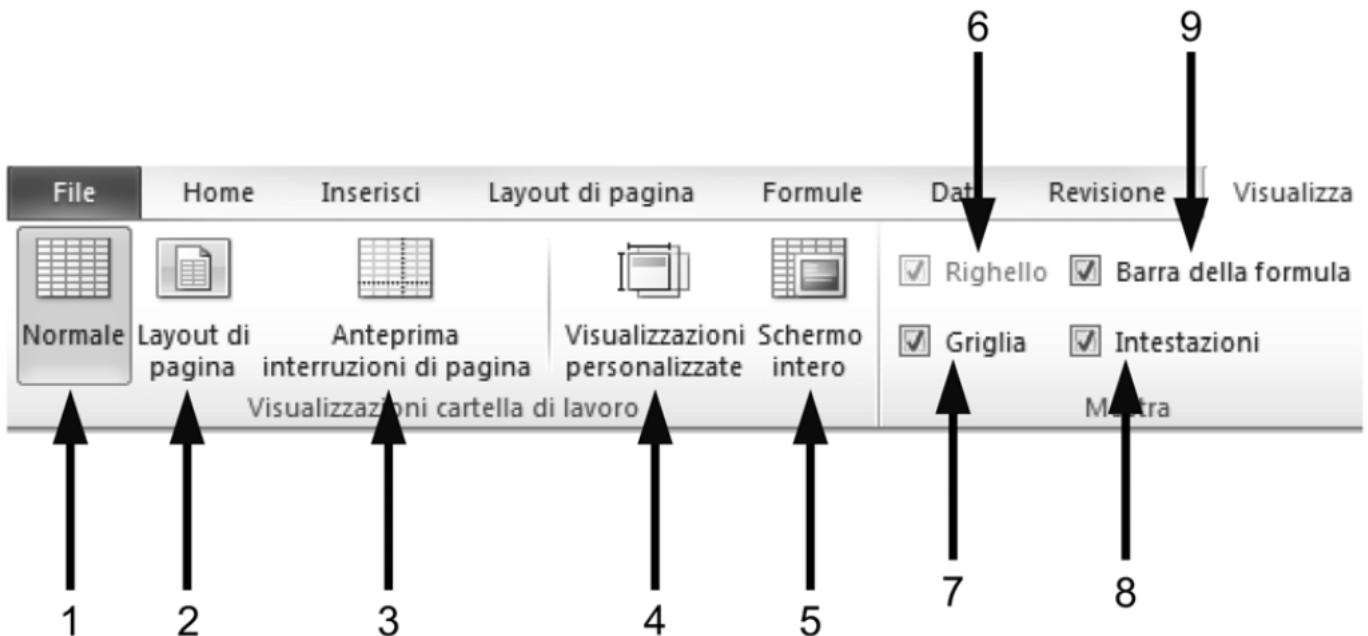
6 9

File Home Inserisci Layout di pagina Formule Dat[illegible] Revisione Visualizza

Normale Layout di pagina Anteprima interruzioni di pagina Visualizzazioni personalizzate Schermo intero

Visualizza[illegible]ni cartella di lavoro

Righello Barra della formula Griglia Intestazioni

M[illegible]tra

1 2 3 4 5 7 8